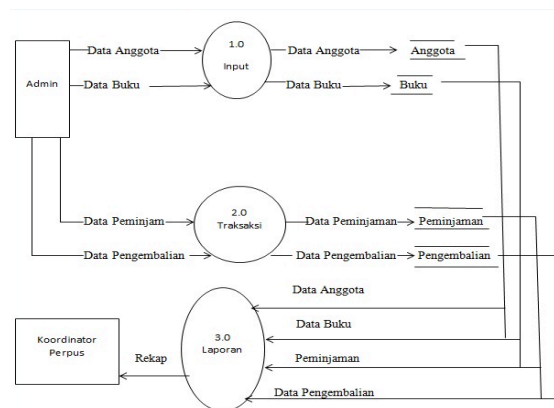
Admin

Data Anggota

Data Buku

1.0
Input

Data Anggota

Data Buku

Anggota

Buku

Data Peminjam

Data Pengembalian

2.0
Traksaksi

Data Peminjaman

Data Pengembalian

Peminjaman

Pengembalian

Data Anggota

Data Buku

Peminjaman

Data Pengembalian

Koordinator Perpus

Rekap

3.0
Laporan